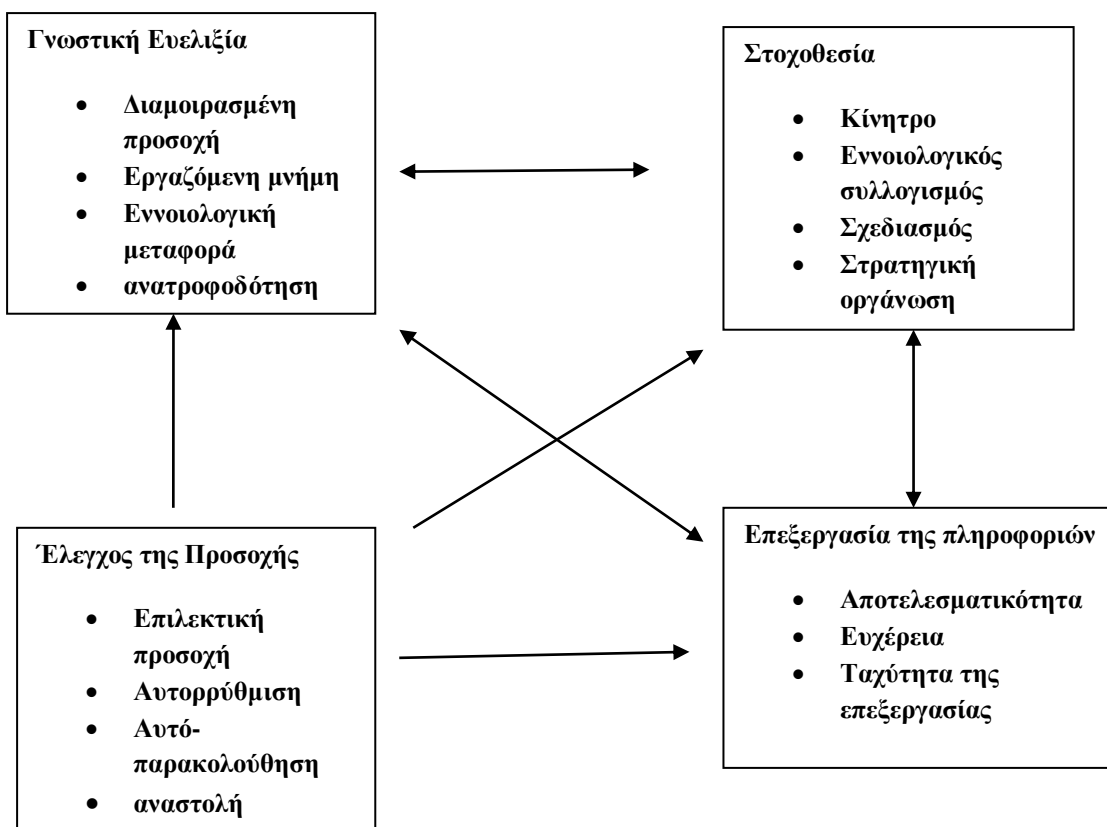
Γνωστική Ευελιξία

- Διαμοιρασμένη προσοχή
- Εργαζόμενη μνήμη
- Εννοιολογική μεταφορά
- ανατροφοδότηση

Στοχοθεσία

- Κίνητρο
- Εννοιολογικός συλλογισμός
- Σχεδιασμός
- Στρατηγική οργάνωση

Έλεγχος της Προσοχής

- Επιλεκτική προσοχή
- Αυτορρύθμιση
- Αυτό-παρακολούθηση
- αναστολή

Επεξεργασία της πληροφοριών

- Αποτελεσματικότητα
- Ευχέρεια
- Ταχύτητα της επεξεργασίας